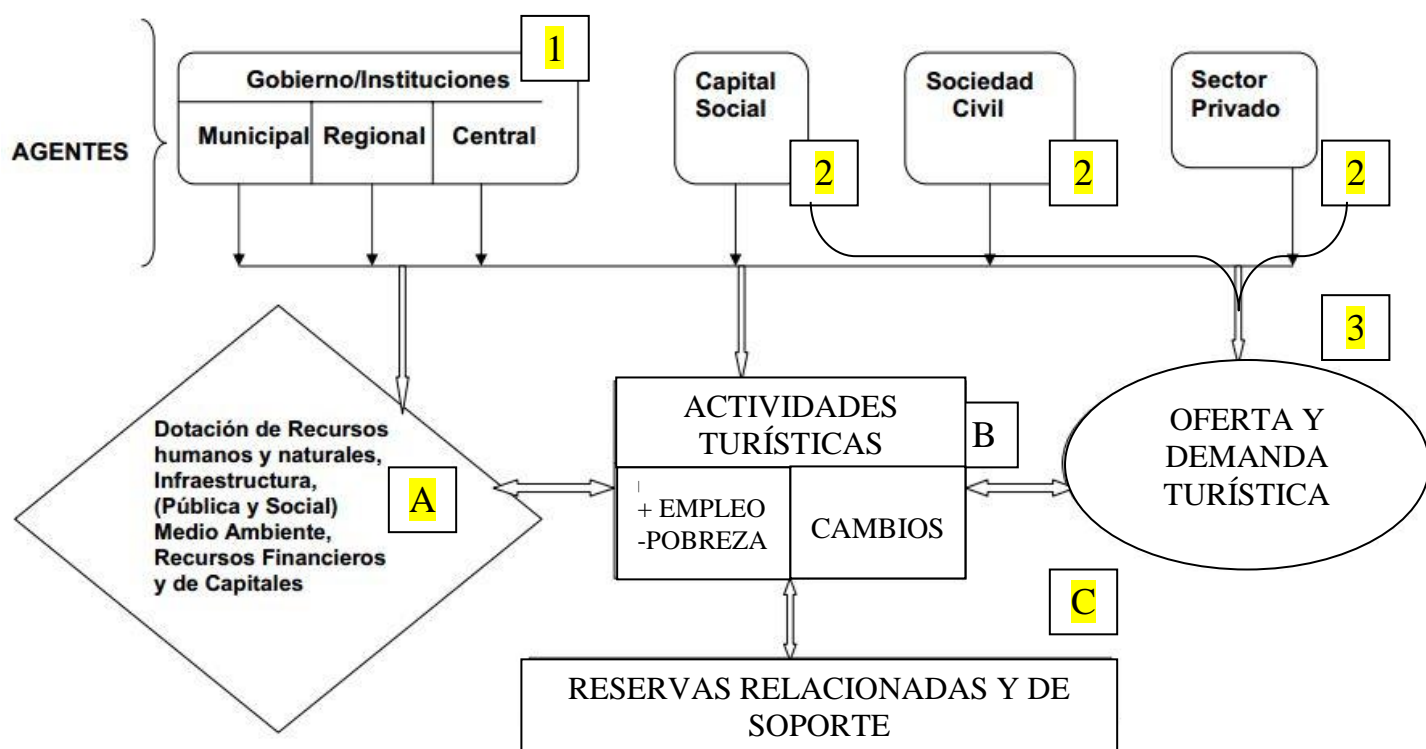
AGENTES

Gobierno/Instituciones
Municipal
Regional
Central

1

Capital Social

2

Sociedad Civil

2

Sector Privado

2

3

Dotación de Recursos humanos y naturales, Infraestructura, (Pública y Social) Medio Ambiente, Recursos Financieros y de Capitales

A

ACTIVIDADES TURÍSTICAS

B

+ EMPLEO
-POBREZA

CAMBIOS

OFERTA Y DEMANDA TURÍSTICA

C

RESERVAS RELACIONADAS Y DE SOPORTE